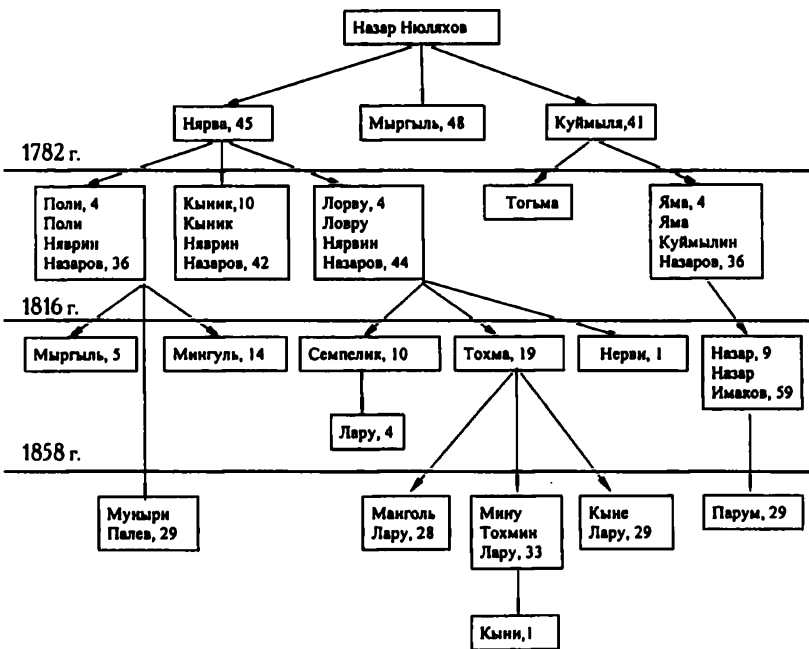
Назар Нюляхов

Нярва, 45

Мыргыль, 48

Куймыля,41

1782 г.

Поли, 4
Поли
Нярвин
Назаров, 36

Кыник,10
Кыник
Нярвин
Назаров, 42

Лорву, 4
Лорву
Нярвин
Назаров, 44

Тогъма

Яма, 4
Яма
Куймылин
Назаров, 36

1816 г.

Мыргыль, 5

Мингуль, 14

Семпелик, 10

Тохма, 19

Нерви, 1

Назар, 9
Назар
Имаков, 59

Лару, 4

1858 г.

Мукыри
Палев, 29

Манголь
Лару, 28

Мину
Тохмин
Лару, 33

Кыне
Лару, 29

Парум, 29

Кыни,1